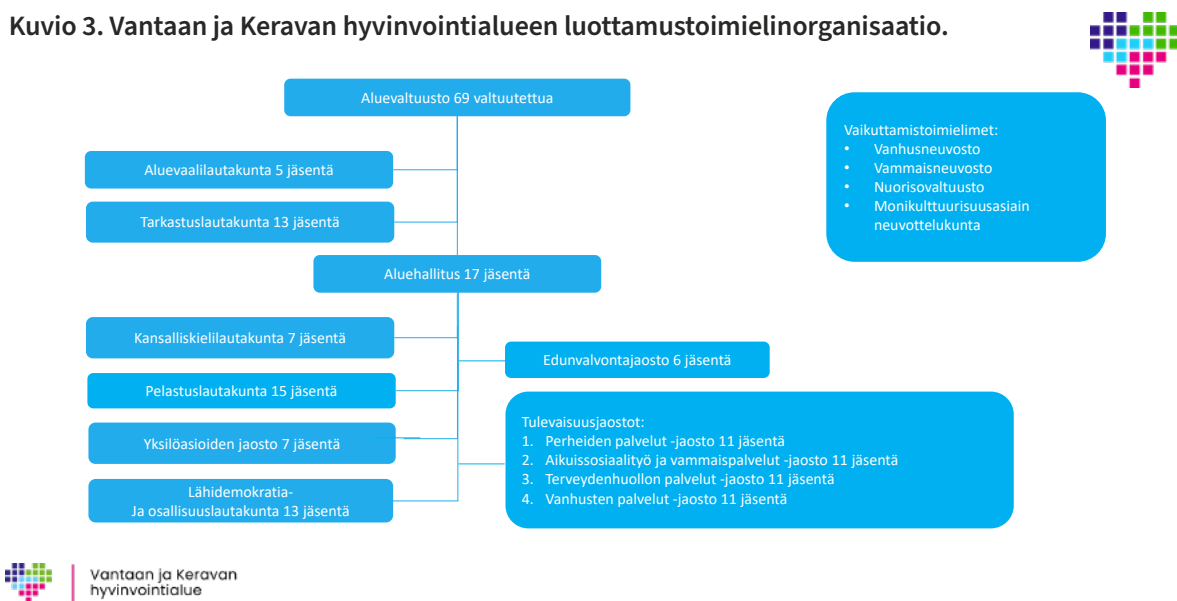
Kuvio 3. Vantaan ja Keravan hyvinvointialueen luottamustoimielinorganisaatio.

Aluevaltuusto 69 valtuutettua

Aluevaalilautakunta 5 jäsentä

Tarkastuslautakunta 13 jäsentä

Aluehallitus 17 jäsentä

Kansalliskielilautakunta 7 jäsentä

Pelastuslautakunta 15 jäsentä

Yksilöasioiden jaosto 7 jäsentä

Lähidemokratia- Ja osallisuuslautakunta 13 jäsentä

Edunvalvontajaosto 6 jäsentä

Tulevaisuusjaostot:
1. Perheiden palvelut -jaosto 11 jäsentä
2. Aikuissosiaalityö ja vammaispalvelut -jaosto 11 jäsentä
3. Terveydenhuollon palvelut -jaosto 11 jäsentä
4. Vanhusten palvelut -jaosto 11 jäsentä

Vaikuttamistoimielimet:
• Vanhusneuvosto
• Vammaisneuvosto
• Nuorisovaltuusto
• Monikulttuurisuusasiain neuvottelukunta

Vantaan ja Keravan hyvinvointialue